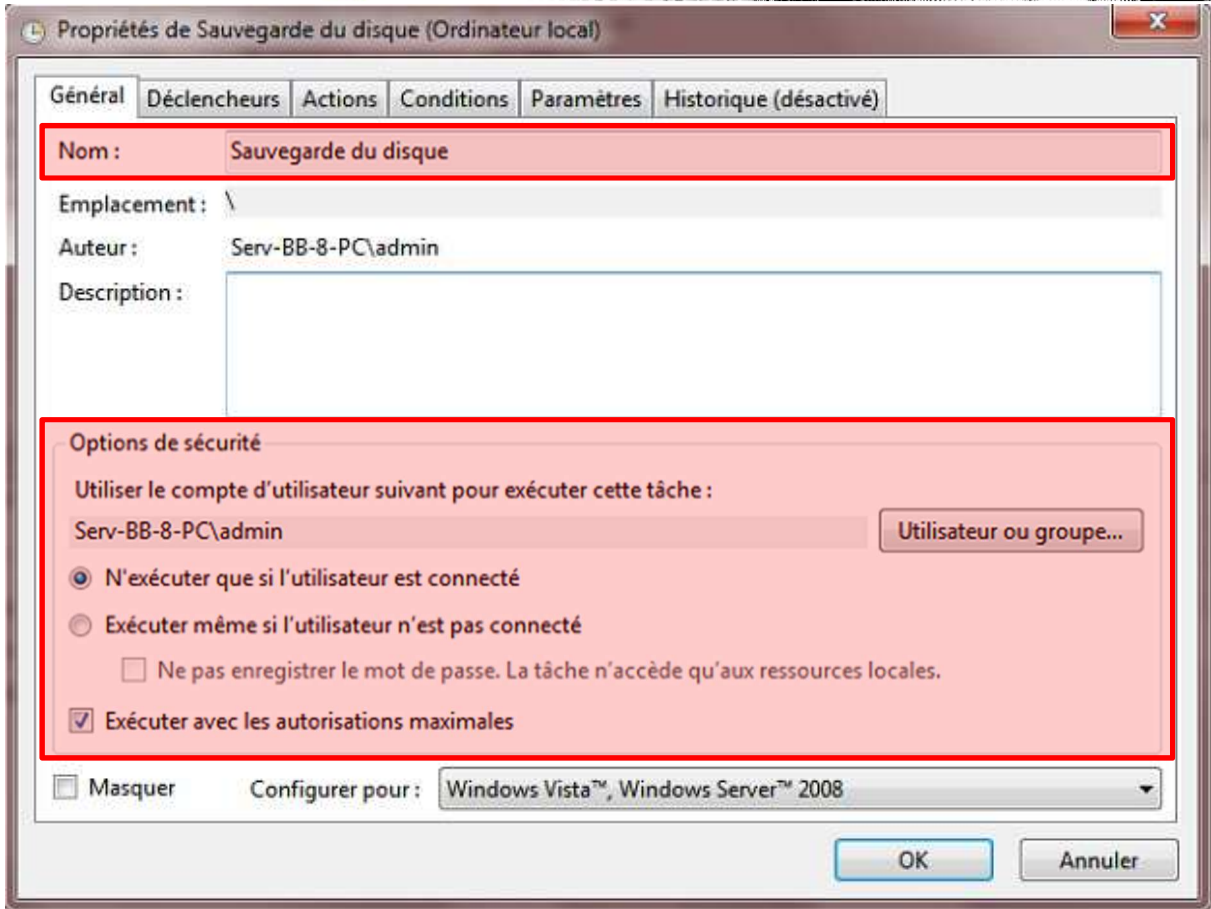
Propriétés de Sauvegarde du disque (Ordinateur local)

Général | Déclencheurs | Actions | Conditions | Paramètres | Historique (désactivé)

Nom : Sauvegarde du disque

Emplacement : \

Auteur : Serv-BB-8-PC\admin

Description :

Options de sécurité

Utiliser le compte d'utilisateur suivant pour exécuter cette tâche :

Serv-BB-8-PC\admin

Utilisateur ou groupe...

N'exécuter que si l'utilisateur est connecté

Exécuter même si l'utilisateur n'est pas connecté

Ne pas enregistrer le mot de passe. La tâche n'accède qu'aux ressources locales.

Exécuter avec les autorisations maximales

Masquer

Configurer pour : Windows Vista™, Windows Server™ 2008

OK

Annuler